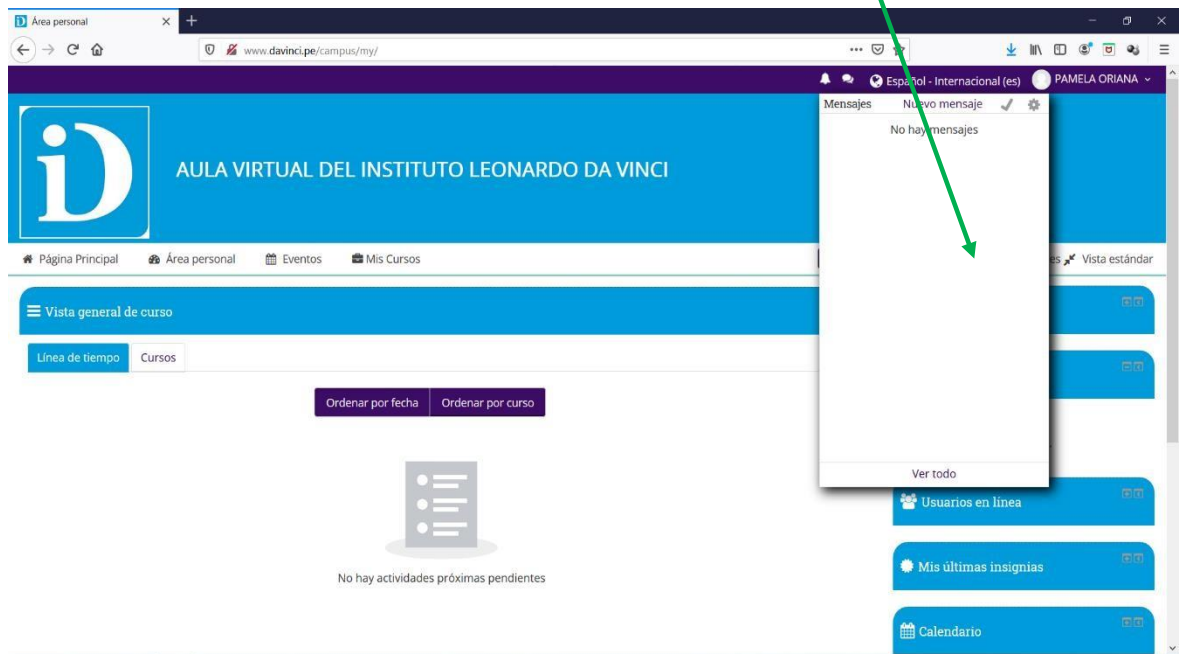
Área personal

www.davinci.pe/campus/my/

Español - Internacional (es) PAMELA ORIANA

Mensajes Nuevo mensaje

No hay mensajes

Ver todo

AULA VIRTUAL DEL INSTITUTO LEONARDO DA VINCI

Página Principal Área personal Eventos Mis Cursos

es Vista estándar

Vista general de curso

Línea de tiempo Cursos

Ordenar por fecha Ordenar por curso

No hay actividades próximas pendientes

Usuarios en línea

Mis últimas insignias

Calendario